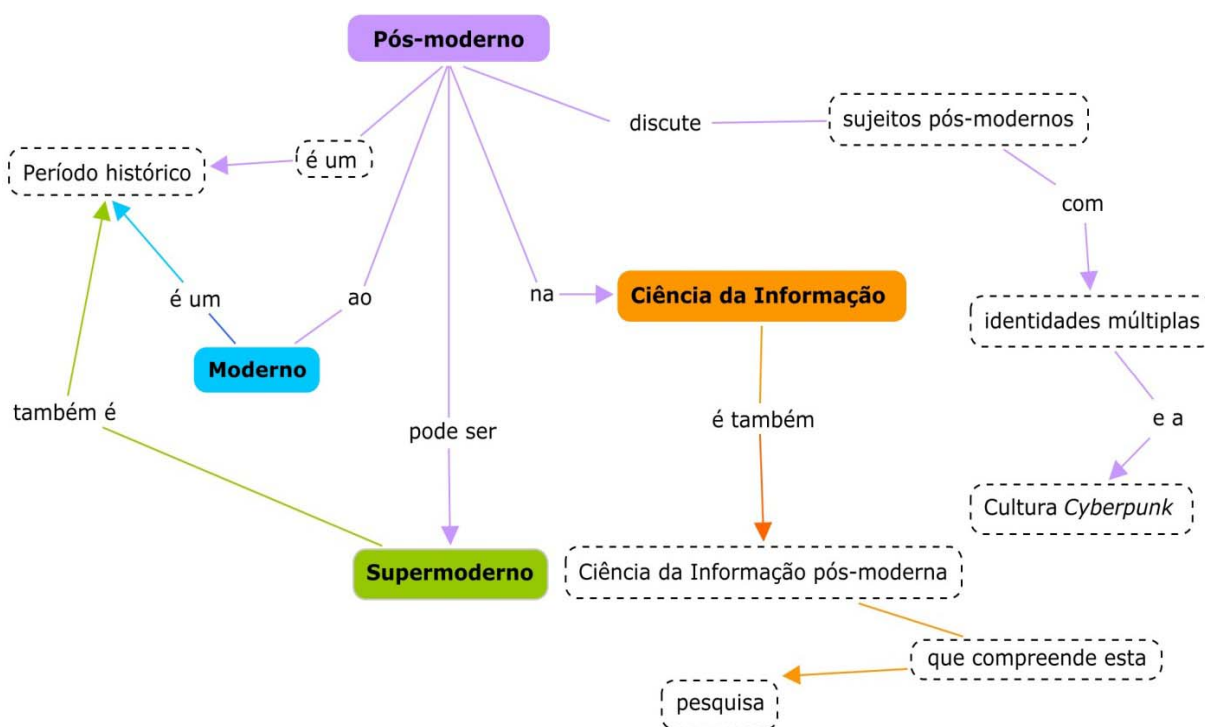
Pós-moderno

é um

Período histórico

discute

sujeitos pós-modernos

com

identidades múltiplas

e a

Cultura *Cyberpunk*

é um

ao

na

Ciência da Informação

Moderno

também é

pode ser

é também

Supermoderno

Ciência da Informação pós-moderna

que compreende esta

pesquisa